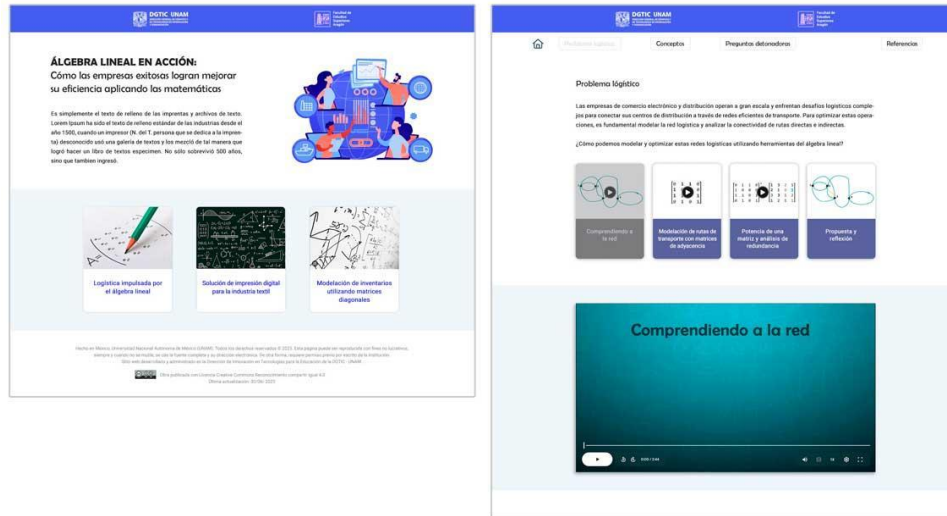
DGTIC UNAM

ÁLGEBRA LINEAL EN ACCIÓN:
Cómo las empresas exitosas logran mejorar su eficiencia aplicando las matemáticas

Es simplemente el texto de relleno de las imprentas y archivos de texto. Lorem Ipsum ha sido el texto de relleno estándar de las industrias desde el año 1500, cuando un impresor (N. del T. persona que se dedica a la imprenta) desconocido usó una galería de textos y los mezcló de tal manera que logró hacer un libro de textos especimen. No sólo sobrevivió 500 años, sino que tambien ingresó.

Logística impulsada por el álgebra lineal

Solución de impresión digital para la industria textil

Modelación de inventarios utilizando matrices diagonales

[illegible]

Obra publicada con Licencia Creative Commons Reconocimiento compartir igual 4.0
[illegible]

DGTIC UNAM

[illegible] Conceptos Preguntas detonadoras Referencias

Problema logístico

Las empresas de comercio electrónico y distribución operan a gran escala y enfrentan desafíos logísticos complejos para conectar sus centros de distribución a través de redes eficientes de transporte. Para optimizar estas operaciones, es fundamental modelar la red logística y analizar la conectividad de rutas directas e indirectas.

¿Cómo podemos modelar y optimizar estas redes logísticas utilizando herramientas del álgebra lineal?

Comprendiendo a la red

Modelación de rutas de transporte con matrices de adyacencia

Potencia de una matriz y análisis de redundancia

Propuesta y reflexión

Comprendiendo a la red

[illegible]